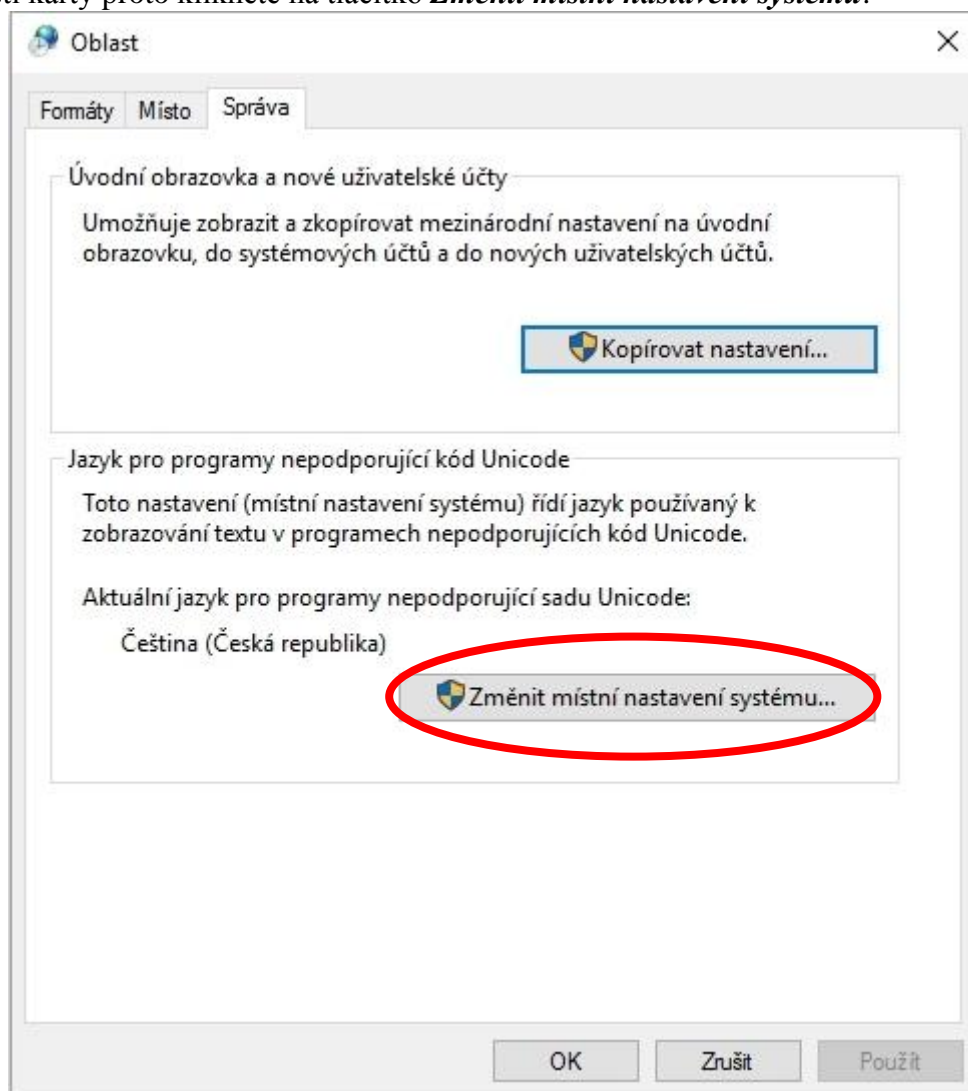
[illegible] karty proto klikněte na tlačítko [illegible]

Oblast

Formáty Místo Správa

Úvodní obrazovka a nové uživatelské účty

Umožňuje zobrazit a zkopírovat mezinárodní nastavení na úvodní obrazovku, do systémových účtů a do nových uživatelských účtů.

Kopírovat nastavení...

Jazyk pro programy nepodporující kód Unicode

Toto nastavení (místní nastavení systému) řídí jazyk používaný k zobrazování textu v programech nepodporujících kód Unicode.

Aktuální jazyk pro programy nepodporující sadu Unicode:

Čeština (Česká republika)

Změnit místní nastavení systému...

OK Zrušit Použít